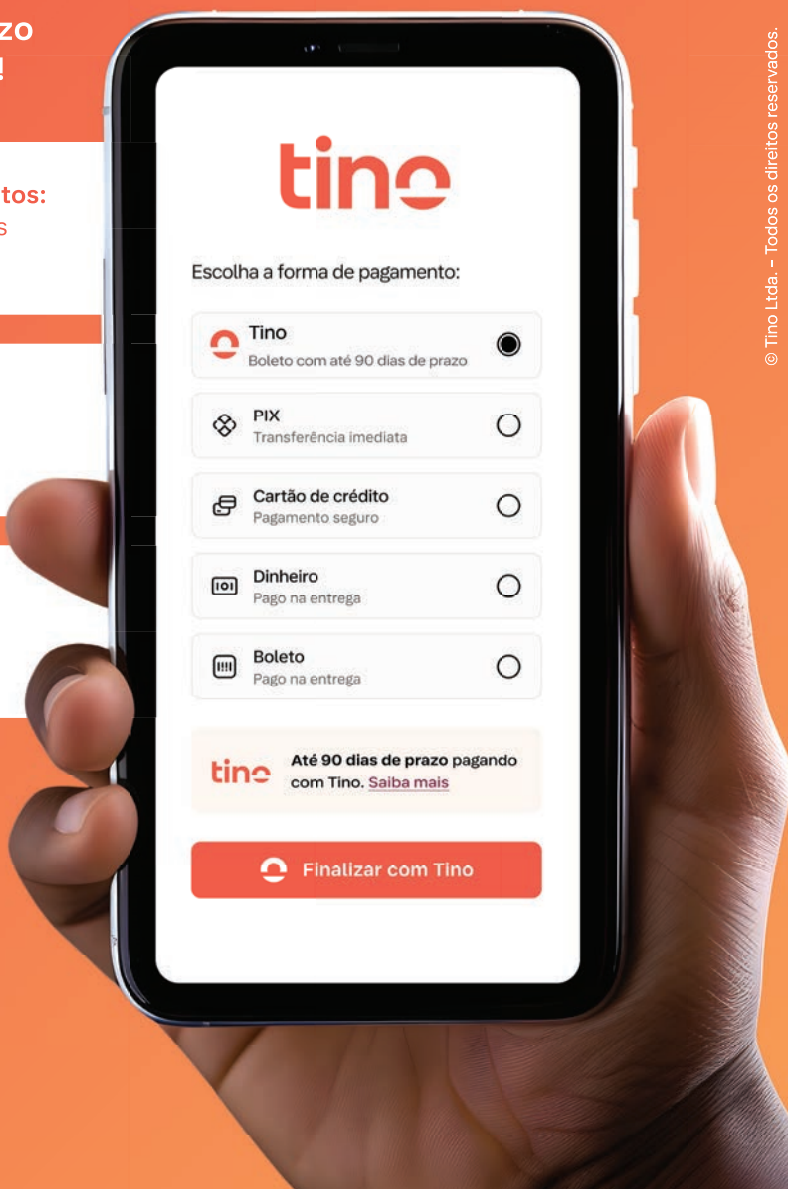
zo
!

tos:
s

tino

Escolha a forma de pagamento:

Tino
Boleto com até 90 dias de prazo

PIX
Transferência imediata

Cartão de crédito
Pagamento seguro

Dinheiro
Pago na entrega

Boleto
Pago na entrega

tino Até 90 dias de prazo pagando com Tino. Saiba mais

Finalizar com Tino

© Tino Ltda. – Todos os direitos reservados.